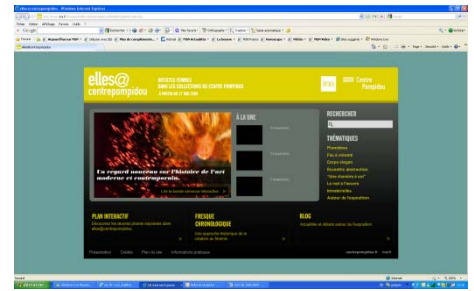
elles@
centrepompidou

ARTISTES FEMMES
DANS LES COLLECTIONS DU CENTRE POMPIDOU

Centre
Pompidou

À LA UNE

RECHERCHER

THÉMATIQUES

Un regard nouveau sur l'histoire de l'art moderne et contemporain.

PLAN INTERACTIF

FRESQUE CHRONOLOGIQUE

BLOG